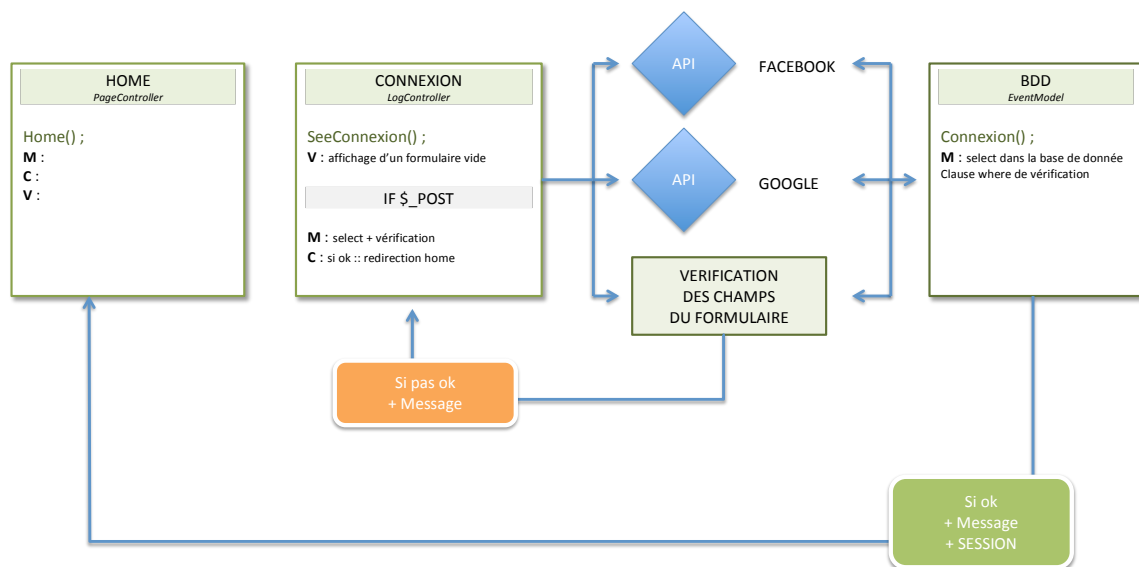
HOME
PageController

Home() ;
M :
C :
V :

CONNEXION
LogController

SeeConnexion() ;
V : affichage d'un formulaire vide

IF $_POST

M : select + vérification
C : si ok :: redirection home

API

FACEBOOK

API

GOOGLE

VERIFICATION DES CHAMPS DU FORMULAIRE

BDD
EventModel

Connexion() ;
M : select dans la base de donnée
Clause where de vérification

Si pas ok
+ Message

Si ok
+ Message
+ SESSION